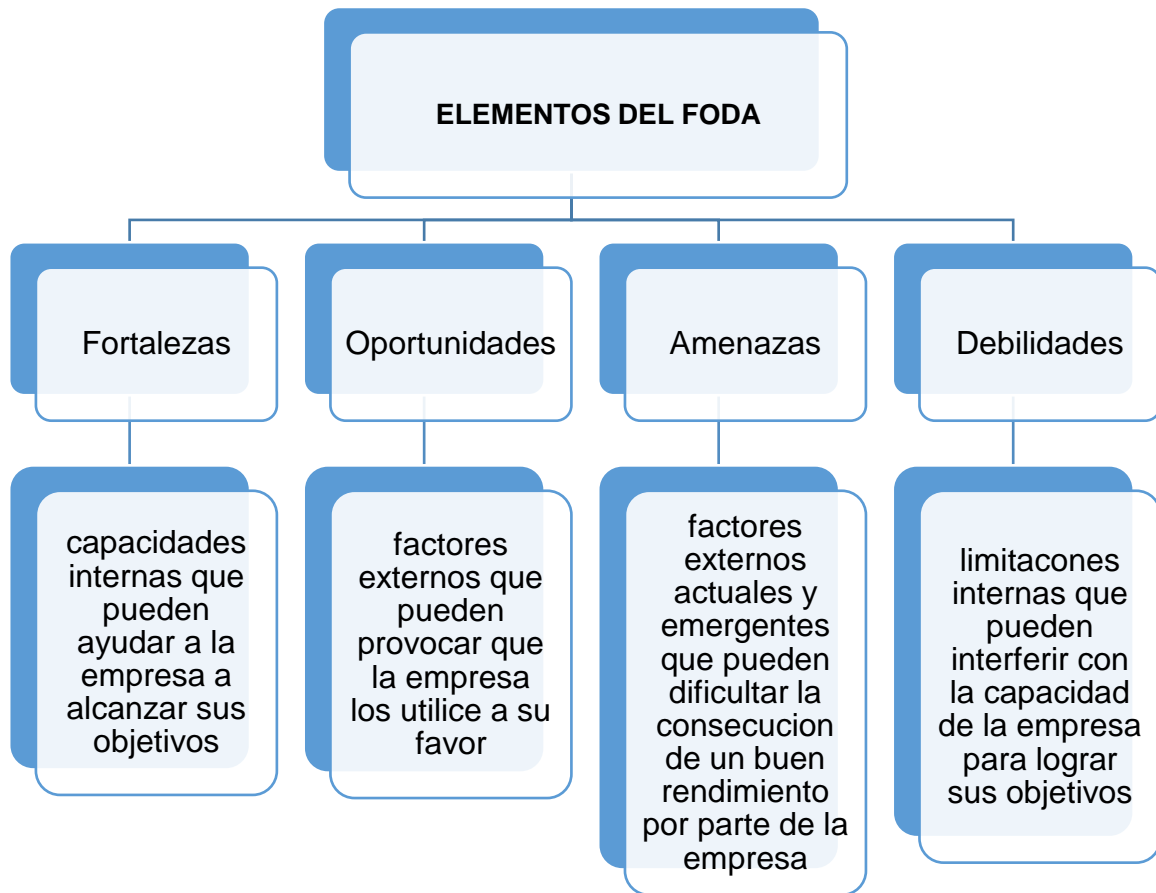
ELEMENTOS DEL FODA

Fortalezas

capacidades internas que pueden ayudar a la empresa a alcanzar sus objetivos

Oportunidades

factores externos que pueden provocar que la empresa los utilice a su favor

Amenazas

factores externos actuales y emergentes que pueden dificultar la consecucion de un buen rendimiento por parte de la empresa

Debilidades

limitacones internas que pueden interferir con la capacidad de la empresa para lograr sus objetivos